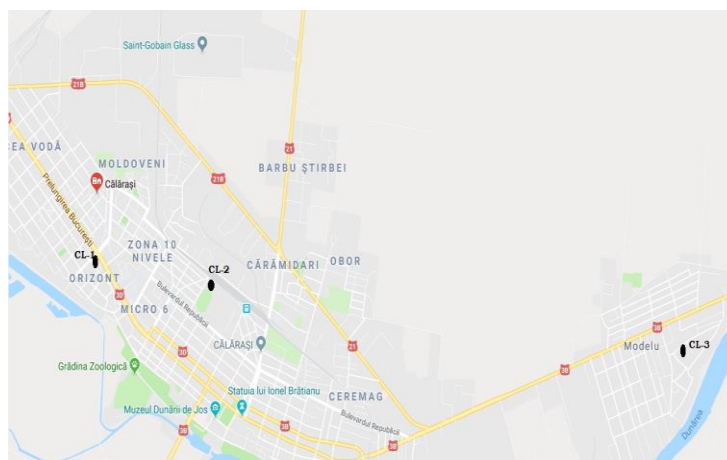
Saint-Gobain Glass

21B

21

EA VODĂ

MOLDOVENI

BARBU ȘTIRBEI

Călărași

21B

Prelungirea București

ZONA 10 NIVELE

CL-1

CL-2

CĂRĂMIDARI

OBOR

ORIZONT

30

MICRO 6

Bulevardul Republicii

CĂLĂRAȘI

21

3B

Modelu

CL-3

30

Grădina Zoologică

Statuia lui Ionel Brătianu

CEREMAG

3B

Muzeul Dunării de Jos

Bulevardul Republicii

3B

3B

21

Dunărea